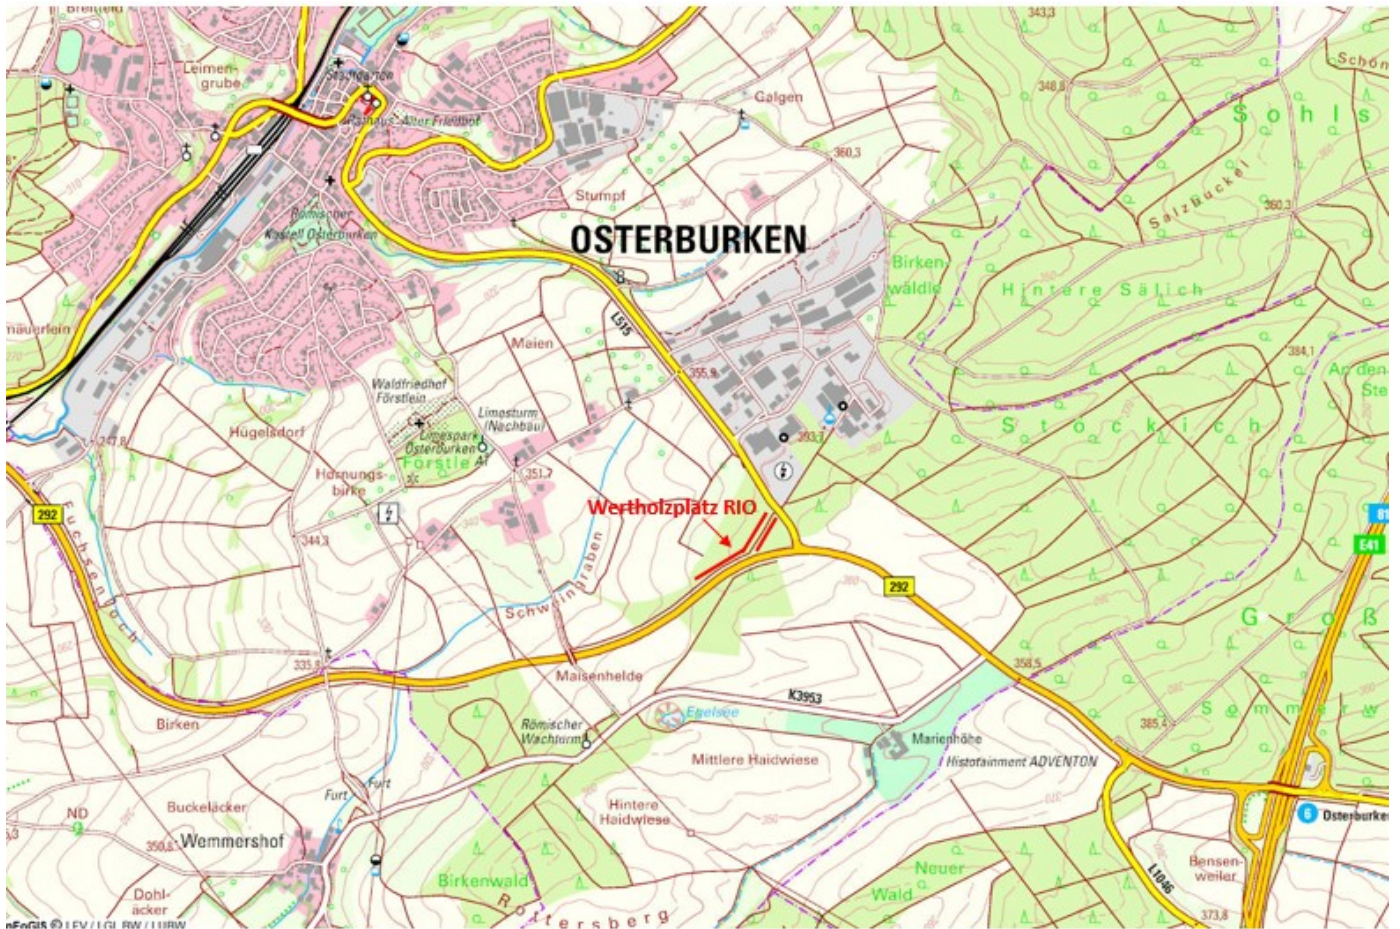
Breitfeld
Leimengrube
Galgen
343,3
348,6
Schön
Sohls
Rathaus
Alter Friedhof
360,3
Stumpf
Römischer Kastell Osterburken
OSTERBURKEN
Salzbuckel
360,3
Birkenwäldle
Hintere Sälich
mäuerlein
L515
Maien
355,9
384,1
An den Ste
Waldfriedhof Förstlein
Limesturm (Nachbau)
Hügelsdorf
347,8
Limespark Osterburken
Förstle
393,3
Stockich
Hornungsbirke
351,7
Wertholzplatz RIO
292
Fuchsenloch
344,3
Schweingraben
292
E41
81
Groß
335,8
Maisenhelde
358,5
K3953
Birken
Römischer Wachturm
Egelsee
Mittlere Haidwiese
Marienhöhe
Histotainment ADVENTON
385,4
Sommerw
ND
Buckeläcker
Furt
Furt
Hintere Haidwiese
6 Osterburken
350,5
Wemmershof
Dohläcker
Birkenwald
Neuer Wald
L1046
Bensenweiler
Rottersberg
373,8
nFoGIS © LEV / LGL BW / LUBW